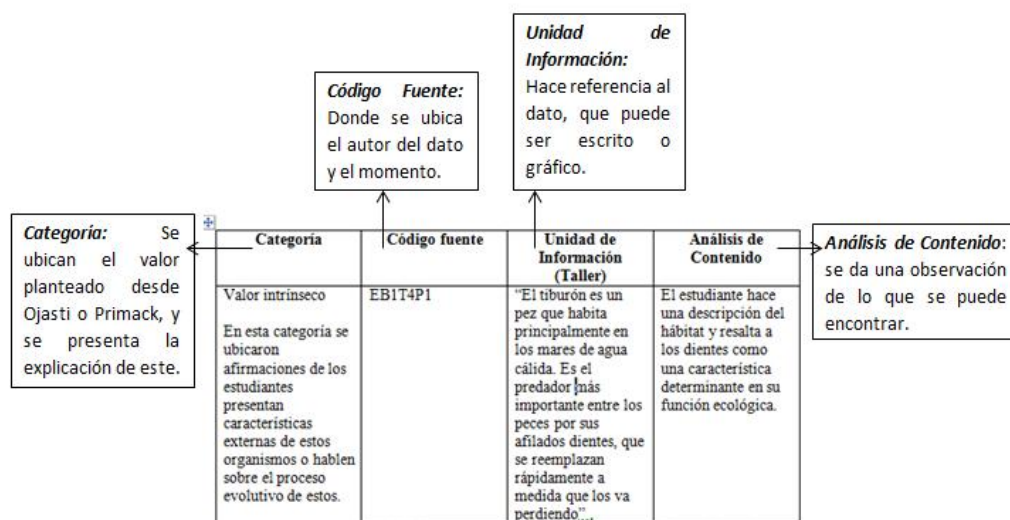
*Unidad de Información:* Hace referencia al dato, que puede ser escrito o gráfico.

*Código Fuente:* Donde se ubica el autor del dato y el momento.

*Categoría:* Se ubican el valor planteado desde Ojasti o Primack, y se presenta la explicación de este.

| Categoría | Código fuente | Unidad de Información (Taller) | Análisis de Contenido |
|---|---|---|---|
| Valor intrínseco<br><br>En esta categoría se ubicaron afirmaciones de los estudiantes presentan características externas de estos organismos o hablen sobre el proceso evolutivo de estos. | EB1T4P1 | "El tiburón es un pez que habita principalmente en los mares de agua cálida. Es el predador más importante entre los peces por sus afilados dientes, que se reemplazan rápidamente a medida que los va perdiendo"... | El estudiante hace una descripción del hábitat y resalta a los dientes como una característica determinante en su función ecológica. |

*Análisis de Contenido*: se da una observación de lo que se puede encontrar.